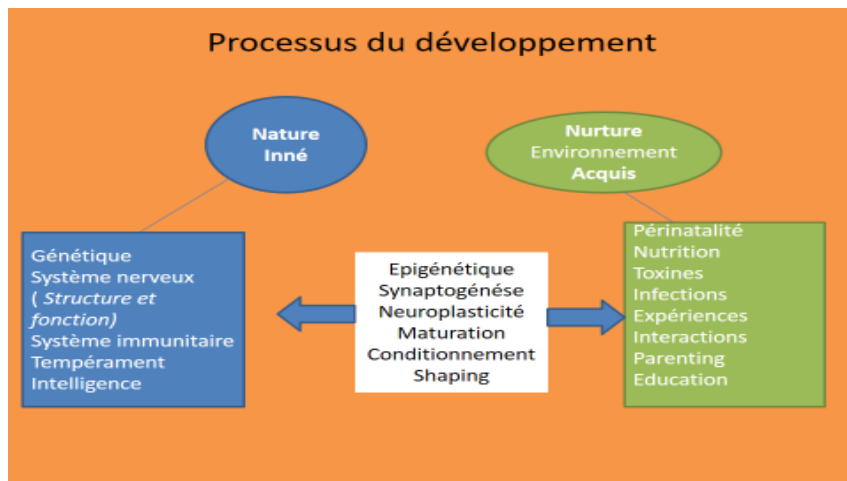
Processus du développement

Nature
Inné

Nurture
Environnement
Acquis

Génétique
Système nerveux
( Structure et fonction)
Système immunitaire
Tempérament
Intelligence

Epigénétique
Synaptogénése
Neuroplasticité
Maturation
Conditionnement
Shaping

Périnatalité
Nutrition
Toxines
Infections
Expériences
Interactions
Parenting
Education